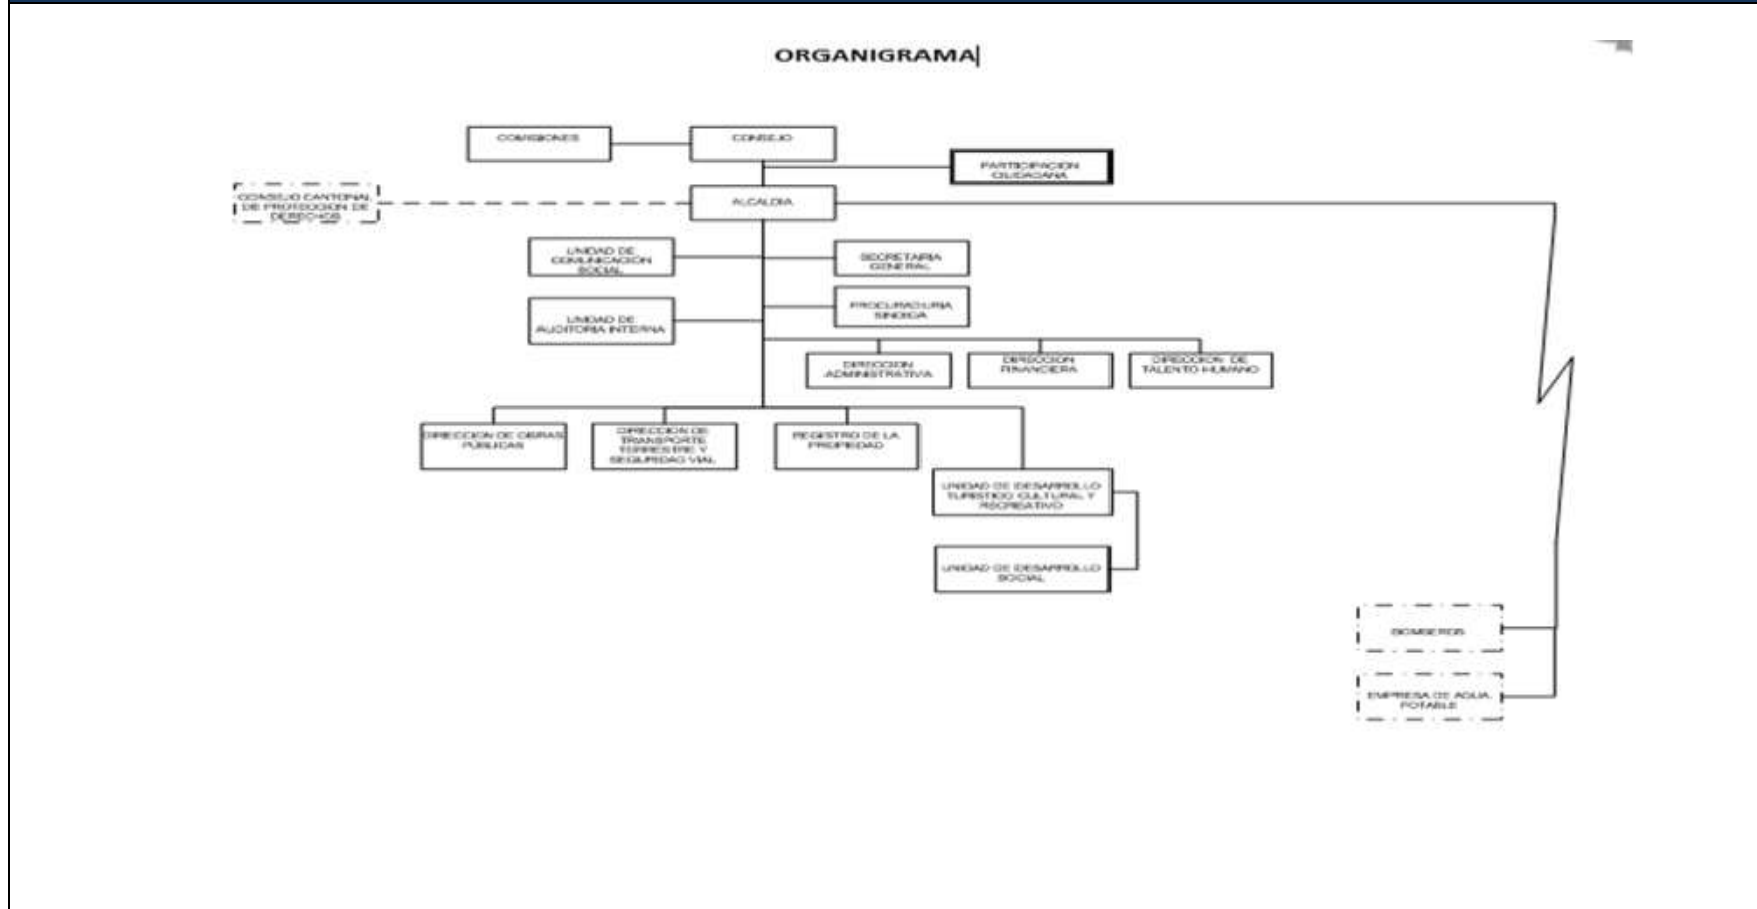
ORGANIGRAMA

COMISIONES

CONSEJO

PARTICIPACION CIUDADANA

CONSEJO CANTONAL DE PROTECCION DE DERECHOS

ALCALDIA

UNIDAD DE COMUNICACION SOCIAL

SECRETARIA GENERAL

UNIDAD DE AUDITORIA INTERNA

PROCURADURIA SINDICA

DIRECCION ADMINISTRATIVA

DIRECCION FINANCIERA

DIRECCION DE TALENTO HUMANO

DIRECCION DE OBRAS PUBLICAS

DIRECCION DE TRANSPORTE TERRESTRE Y SEGURIDAD VIAL

REGISTRO DE LA PROPIEDAD

UNIDAD DE DESARROLLO TURISTICO CULTURAL Y RECREATIVO

UNIDAD DE DESARROLLO SOCIAL

BOMBEROS

EMPRESA DE AGUA POTABLE